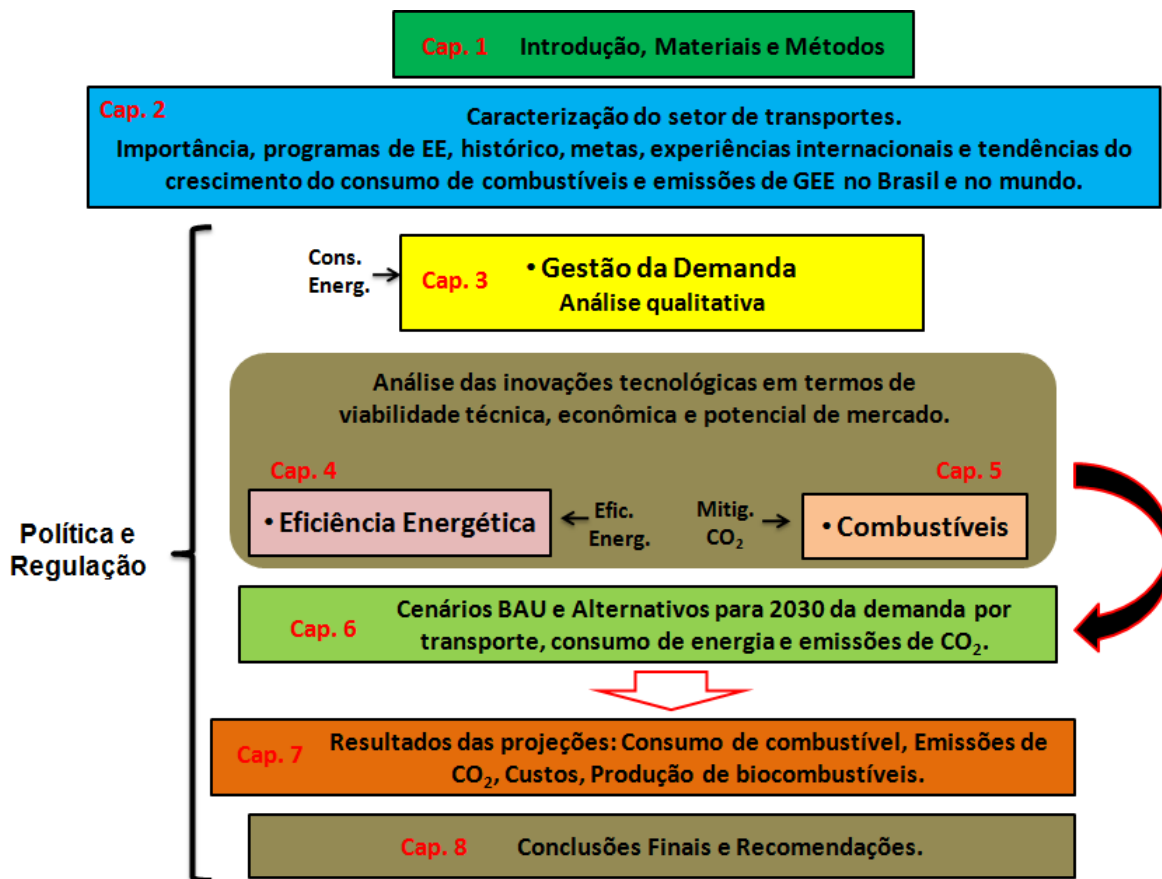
Cap. 1 Introdução, Materiais e Métodos

Cap. 2 Caracterização do setor de transportes.
Importância, programas de EE, histórico, metas, experiências internacionais e tendências do crescimento do consumo de combustíveis e emissões de GEE no Brasil e no mundo.

Política e Regulação

Cons. Energ.

Cap. 3 • Gestão da Demanda
Análise qualitativa

Análise das inovações tecnológicas em termos de viabilidade técnica, econômica e potencial de mercado.

Cap. 4
• Eficiência Energética

Efic. Energ.

Mitig. $CO_2$

Cap. 5
• Combustíveis

Cap. 6 Cenários BAU e Alternativos para 2030 da demanda por transporte, consumo de energia e emissões de $CO_2$.

Cap. 7 Resultados das projeções: Consumo de combustível, Emissões de $CO_2$, Custos, Produção de biocombustíveis.

Cap. 8 Conclusões Finais e Recomendações.